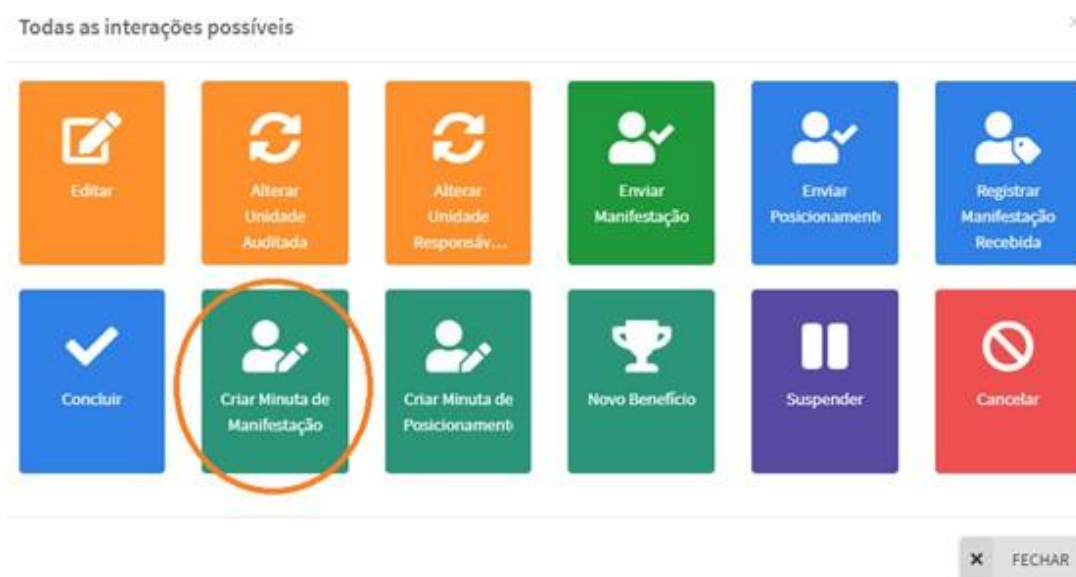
Todas as interações possíveis

×

Editar

Alterar Unidade Auditada

Alterar Unidade Responsáv...

Enviar Manifestação

Enviar Posicionament

Registrar Manifestação Recebida

Concluir

Criar Minuta de Manifestação

Criar Minuta de Posicionament

Novo Benefício

Suspender

Cancelar

× FECHAR